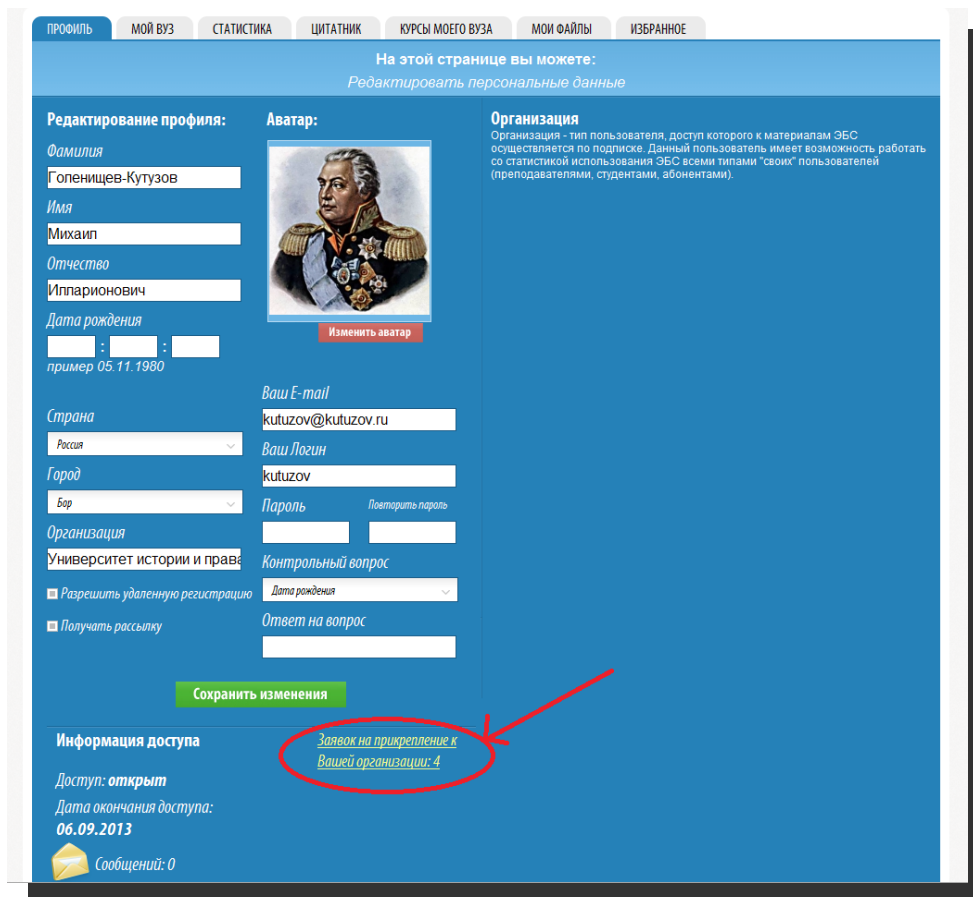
ПРОФИЛЬ | МОЙ ВУЗ | СТАТИСТИКА | ЦИТАТНИК | КУРСЫ МОЕГО ВУЗА | МОИ ФАЙЛЫ | ИЗБРАННОЕ

На этой странице вы можете:
Редактировать персональные данные

Редактирование профиля:

Фамилия
Голенищев-Кутузов
Имя
Михаил
Отчество
Илларионович
Дата рождения
: :
пример 05.11.1980

Страна
Россия
Город
Бор
Организация
Университет истории и права
Разрешить удаленную регистрацию
Получать рассылку

Аватар:
Изменить аватар

Ваш E-mail
kutuzov@kutuzov.ru
Ваш Логин
kutuzov
Пароль
Повторить пароль
Контрольный вопрос
Дата рождения
Ответ на вопрос

Организация
Организация - тип пользователя, доступ которого к материалам ЭБС осуществляется по подписке. Данный пользователь имеет возможность работать со статистикой использования ЭБС всеми типами "своих" пользователей (преподавателями, студентами, абонентами).

Сохранить изменения

Информация доступа
Доступ: открыт
Дата окончания доступа:
06.09.2013
Сообщений: 0

Заявок на прикрепление к Вашей организации: 4